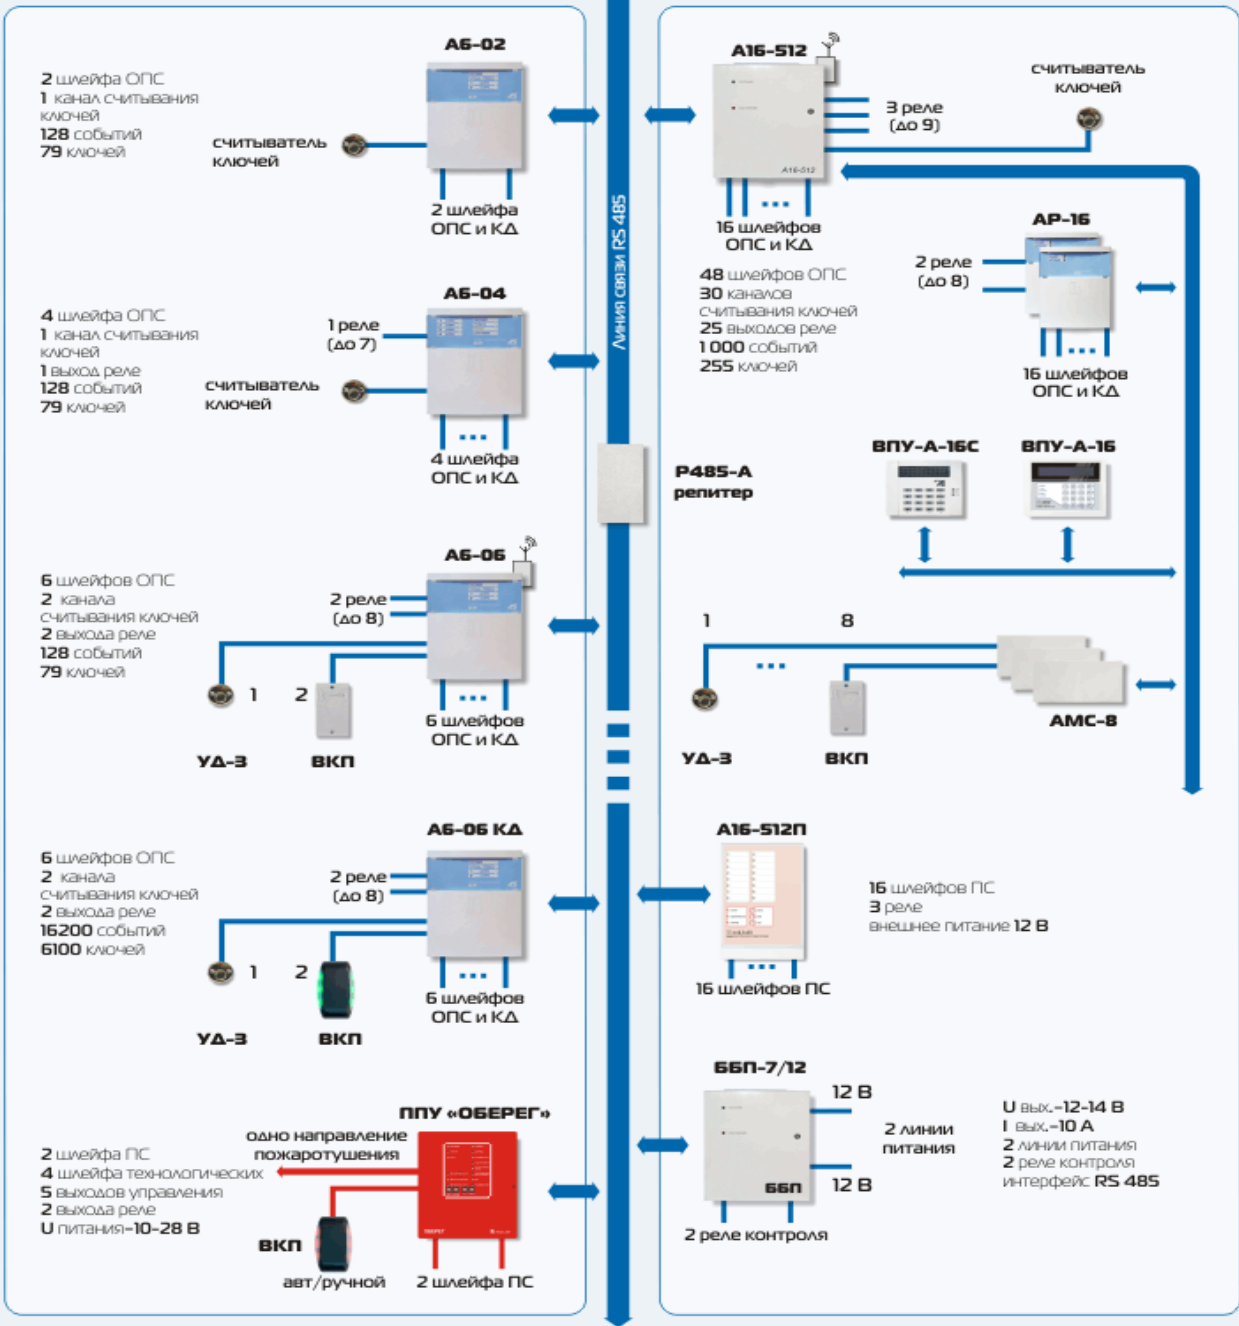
А6-02

2 шлейфа ОПС
1 канал считывания ключей
128 событий
79 ключей

считыватель ключей

2 шлейфа ОПС и КД

А6-04

4 шлейфа ОПС
1 канал считывания ключей
1 выход реле
128 событий
79 ключей

1 реле (до 7)

считыватель ключей

4 шлейфа ОПС и КД

А6-06

6 шлейфов ОПС
2 канала считывания ключей
2 выхода реле
128 событий
79 ключей

2 реле (до 8)

1 2

УД-3 ВКП

6 шлейфов ОПС и КД

А6-06 КД

6 шлейфов ОПС
2 канала считывания ключей
2 выхода реле
16200 событий
6100 ключей

2 реле (до 8)

1 2

УД-3 ВКП

6 шлейфов ОПС и КД

ППУ «ОБЕРЕГ»

одно направление пожаротушения

2 шлейфа ПС
4 шлейфа технологических
5 выходов управления
2 выхода реле
U питания–10–28 В

ВКП

авт/ручной

2 шлейфа ПС

Линия связи RS 485

Р485-А репитер

А16-512

3 реле (до 9)

считыватель ключей

16 шлейфов ОПС и КД

48 шлейфов ОПС
30 каналов считывания ключей
25 выходов реле
1 000 событий
255 ключей

АР-16

2 реле (до 8)

16 шлейфов ОПС и КД

ВПУ-А-16С

ВПУ-А-16

1 8

УД-3 ВКП

АМС-8

А16-512П

16 шлейфов ПС
3 реле
внешнее питание 12 В

16 шлейфов ПС

ББП-7/12

12 В

2 линии питания

12 В

ББП

2 реле контроля

U вых.–12-14 В
I вых.–10 А
2 линии питания
2 реле контроля
интерфейс RS 485